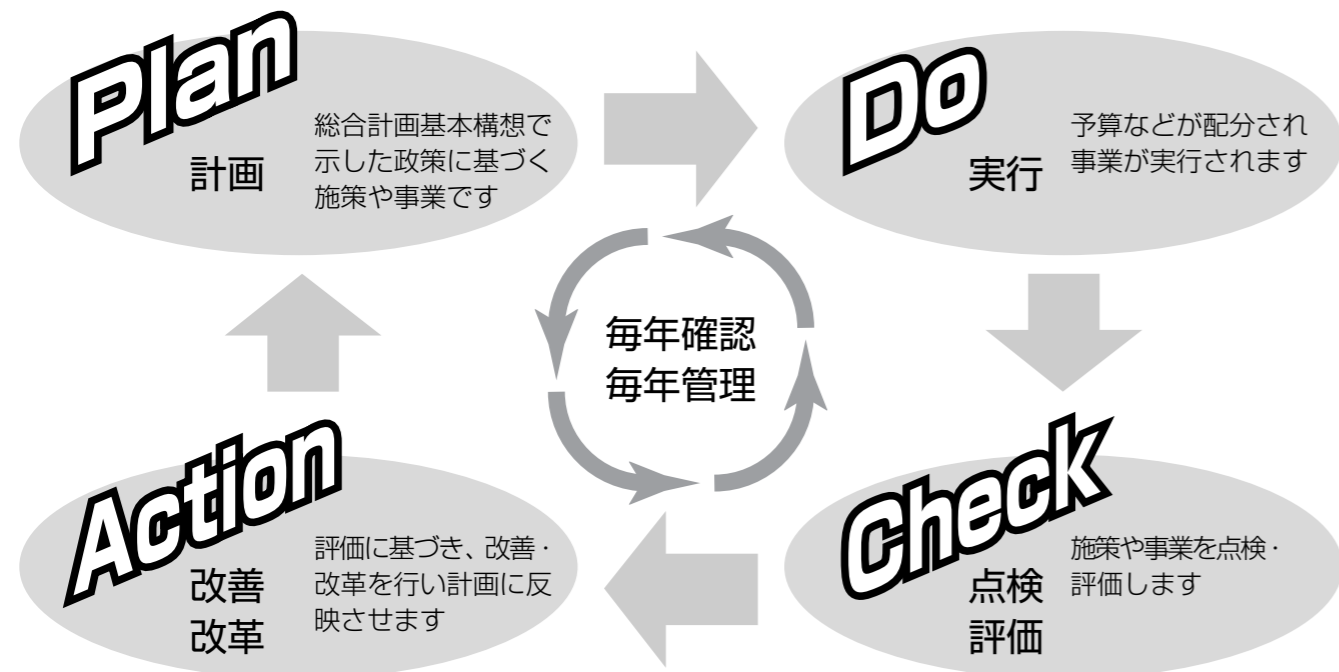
Plan
計画
総合計画基本構想で示した政策に基づく施策や事業です

Do
実行
予算などが配分され事業が実行されます

毎年確認
毎年管理

Check
点検
評価
施策や事業を点検・評価します

Action
改善
改革
評価に基づき、改善・改革を行い計画に反映させます